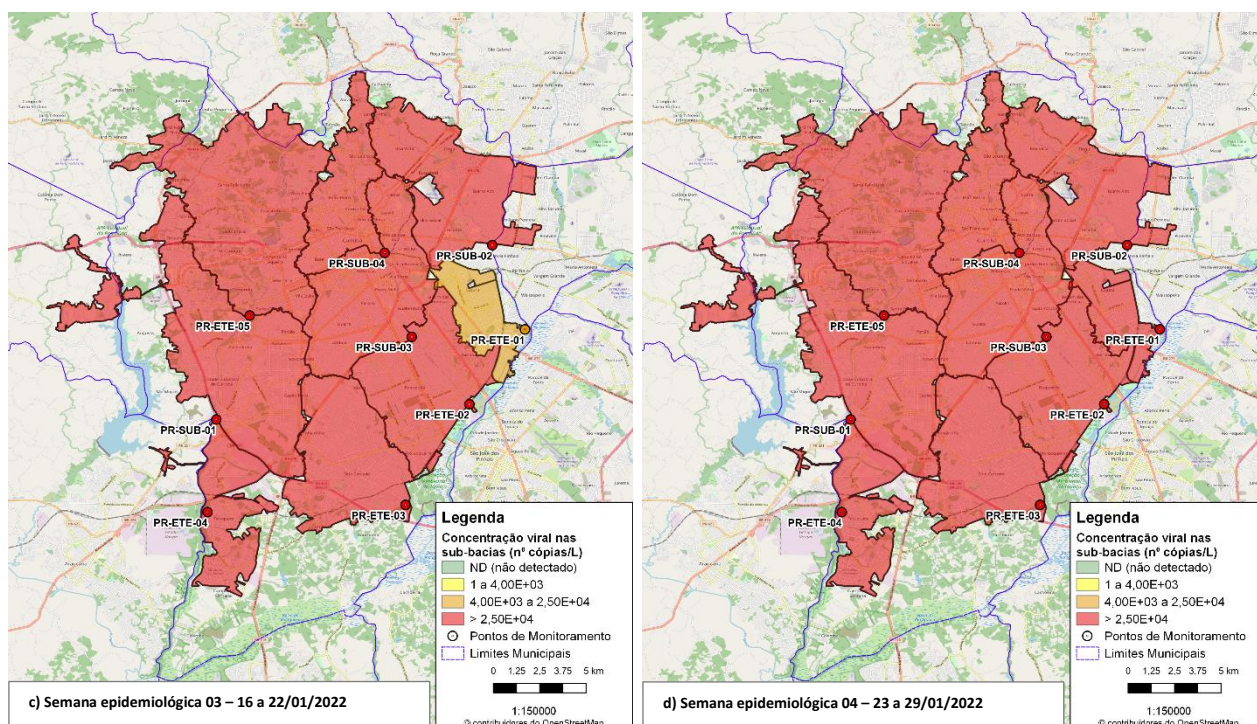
PR-SUB-04
PR-SUB-02
PR-ETE-05
PR-SUB-03
PR-ETE-01
PR-ETE-02
PR-SUB-01
PR-ETE-04
PR-ETE-03

Legenda
Concentração viral nas sub-bacias (nº cópias/L)
ND (não detectado)
1 a 4,00E+03
4,00E+03 a 2,50E+04
> 2,50E+04
Pontos de Monitoramento
Limites Municipais
0 1,25 2,5 3,75 5 km
1:150000
© contribuidores do OpenStreetMap

c) Semana epidemiológica 03 – 16 a 22/01/2022

PR-SUB-04
PR-SUB-02
PR-ETE-05
PR-SUB-03
PR-ETE-01
PR-ETE-02
PR-SUB-01
PR-ETE-04
PR-ETE-03

Legenda
Concentração viral nas sub-bacias (nº cópias/L)
ND (não detectado)
1 a 4,00E+03
4,00E+03 a 2,50E+04
> 2,50E+04
Pontos de Monitoramento
Limites Municipais
0 1,25 2,5 3,75 5 km
1:150000
© contribuidores do OpenStreetMap

d) Semana epidemiológica 04 – 23 a 29/01/2022